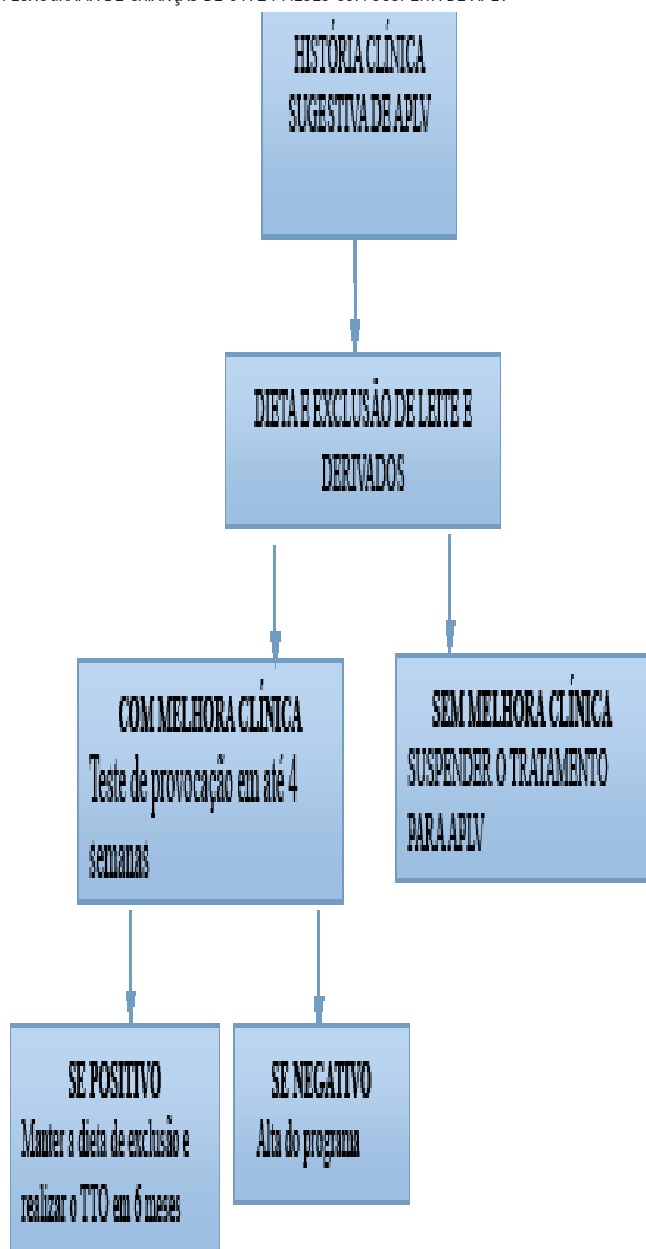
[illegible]

HISTÓRIA CLÍNICA SUGESTIVA DE APLV

DIETA E EXCLUSÃO DE LEITE E DERIVADOS

COM MELHORA CLÍNICA
Teste de provocação em até 4 semanas

SEM MELHORA CLÍNICA
SUSPENDER O TRATAMENTO PARA APLV

SE POSITIVO
Manter a dieta de exclusão e realizar o TTO em 6 meses

SE NEGATIVO
Alta do programa